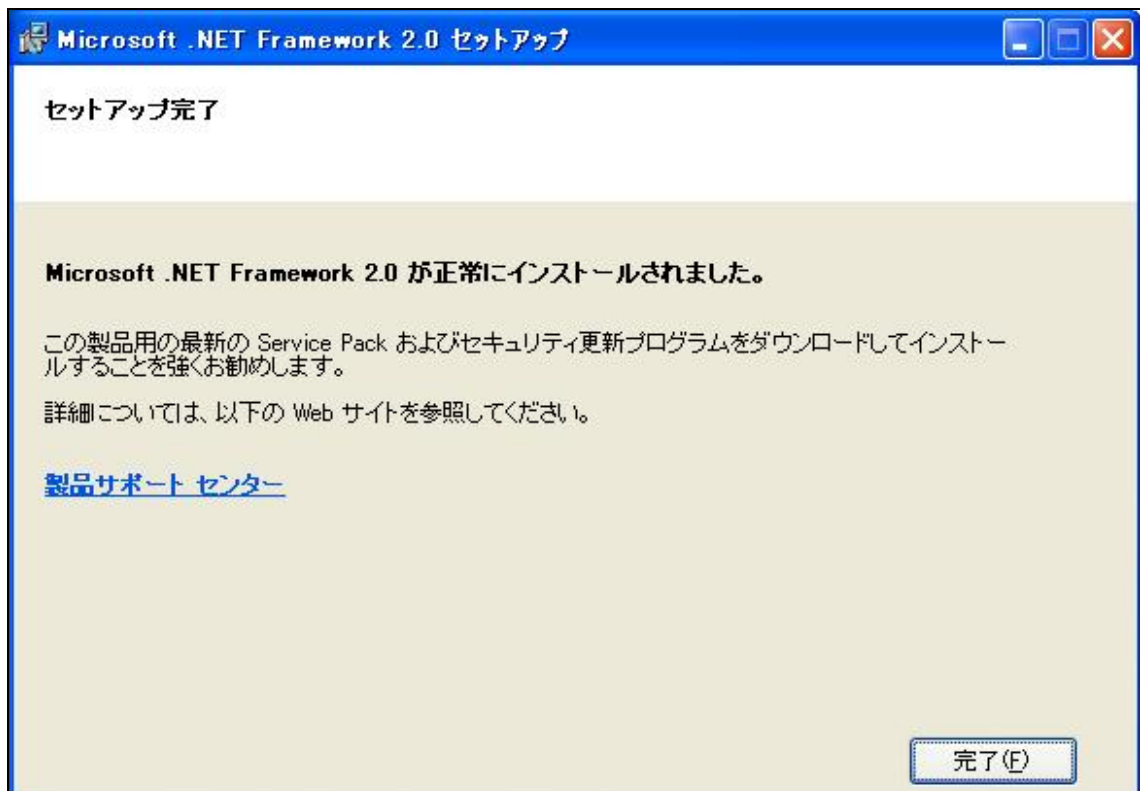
Microsoft .NET Framework 2.0 セットアップ

セットアップ完了

Microsoft .NET Framework 2.0 が正常にインストールされました。

この製品用の最新の Service Pack およびセキュリティ更新プログラムをダウンロードしてインストールすることを強くお勧めします。

詳細については、以下の Web サイトを参照してください。

製品サポート センター

完了(F)